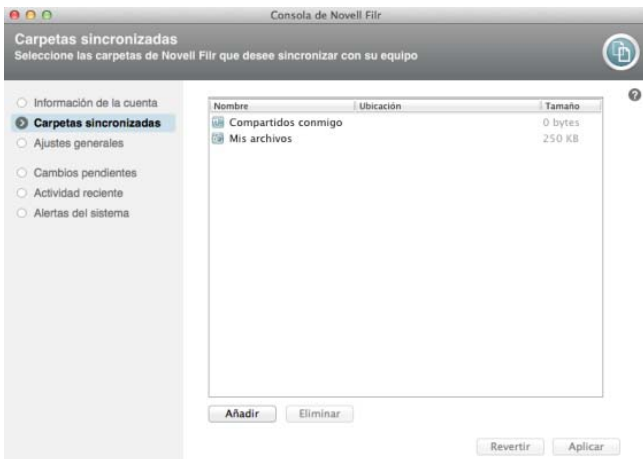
Consola de Novell Filr

Carpetas sincronizadas
Seleccione las carpetas de Novell Filr que desee sincronizar con su equipo

Información de la cuenta
Carpetas sincronizadas
Ajustes generales
Cambios pendientes
Actividad reciente
Alertas del sistema

| Nombre | Ubicación | Tamaño |
|---|---|---|
| Compartidos conmigo | | 0 bytes |
| Mis archivos | | 250 KB |

Añadir
Eliminar

Revertir
Aplicar